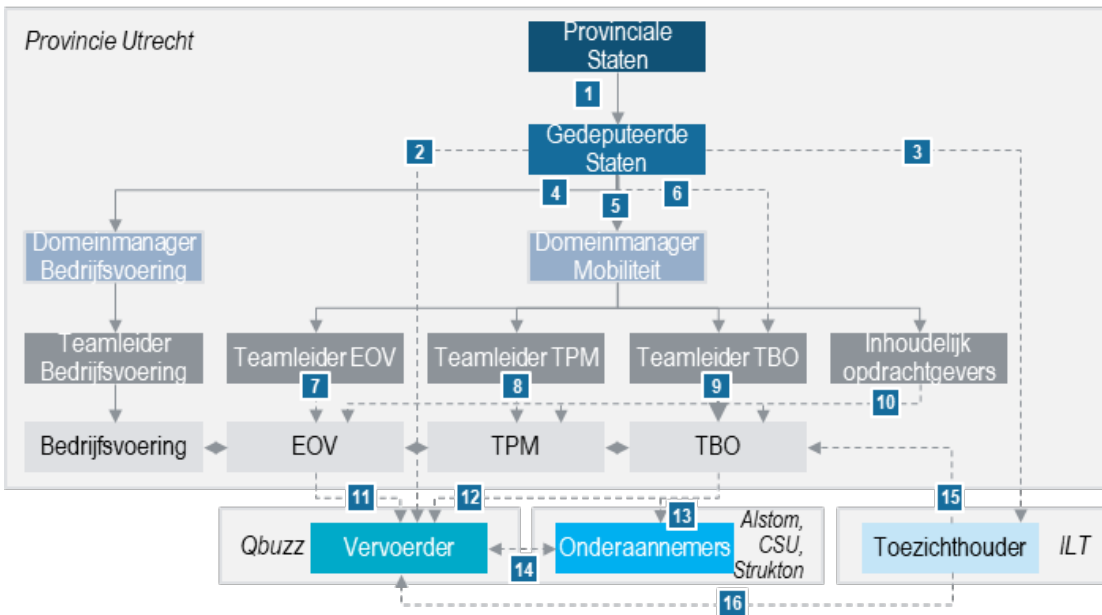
Provincie Utrecht

Provinciale Staten

1

Gedeputeerde Staten

2

3

4

5

6

Domeinmanager Bedrijfsvoering

Domeinmanager Mobiliteit

Teamleider Bedrijfsvoering

Teamleider EOV

Teamleider TPM

Teamleider TBO

Inhoudelijk opdrachtgevers

7

8

9

10

Bedrijfsvoering

EOV

TPM

TBO

11

12

13

15

Qbuzz

Vervoerder

Onderaannemers

Alstom, CSU, Strukton

Toezichthouder

ILT

14

16